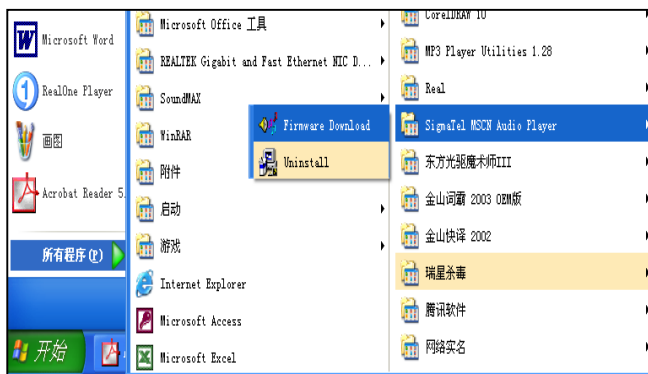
Microsoft Word
RealOne Player
画图
Acrobat Reader 5.
所有程序(P)
开始

Microsoft Office 工具
REALTEK Gigabit and Fast Ethernet NIC D...
SoundMAX
WinRAR
附件
启动
游戏
Internet Explorer
Microsoft Access
Microsoft Excel

Firmware Download
Uninstall

CorelDRAW 10
MP3 Player Utilities 1.28
Real
SigmaTel MSCN Audio Player
东方光驱魔术师III
金山词霸 2003 OEM版
金山快译 2002
瑞星杀毒
腾讯软件
网络实名